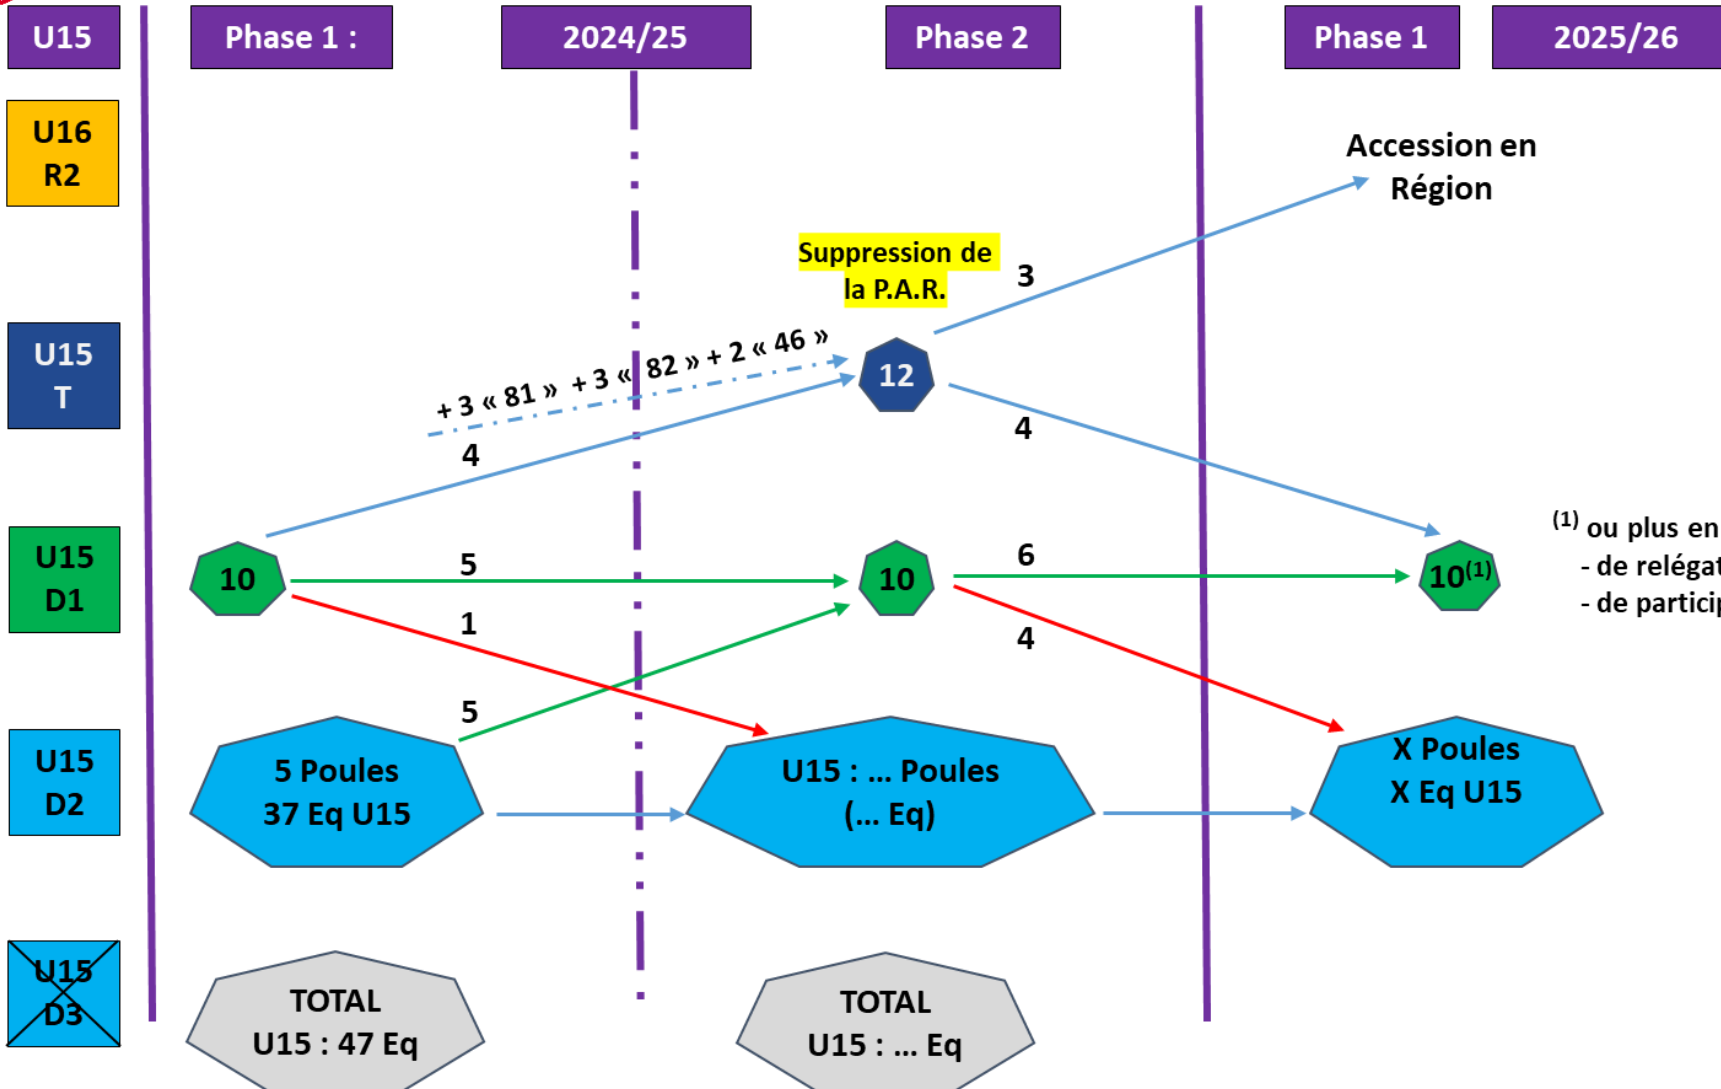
U15

Phase 1 :

2024/25

Phase 2

Phase 1

2025/26

U16 R2

U15 T

U15 D1

U15 D2

U15 D3

Accession en Région

Suppression de la P.A.R.

3

+ 3 « 81 » + 3 « 82 » + 2 « 46 »

12

4

4

10

5

10

6

$10^{(1)}$

$^{(1)}$ ou plus en
- de relégat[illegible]
- de partici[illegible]

1

4

5

5 Poules 37 Eq U15

U15 : ... Poules (... Eq)

X Poules X Eq U15

TOTAL U15 : 47 Eq

TOTAL U15 : ... Eq